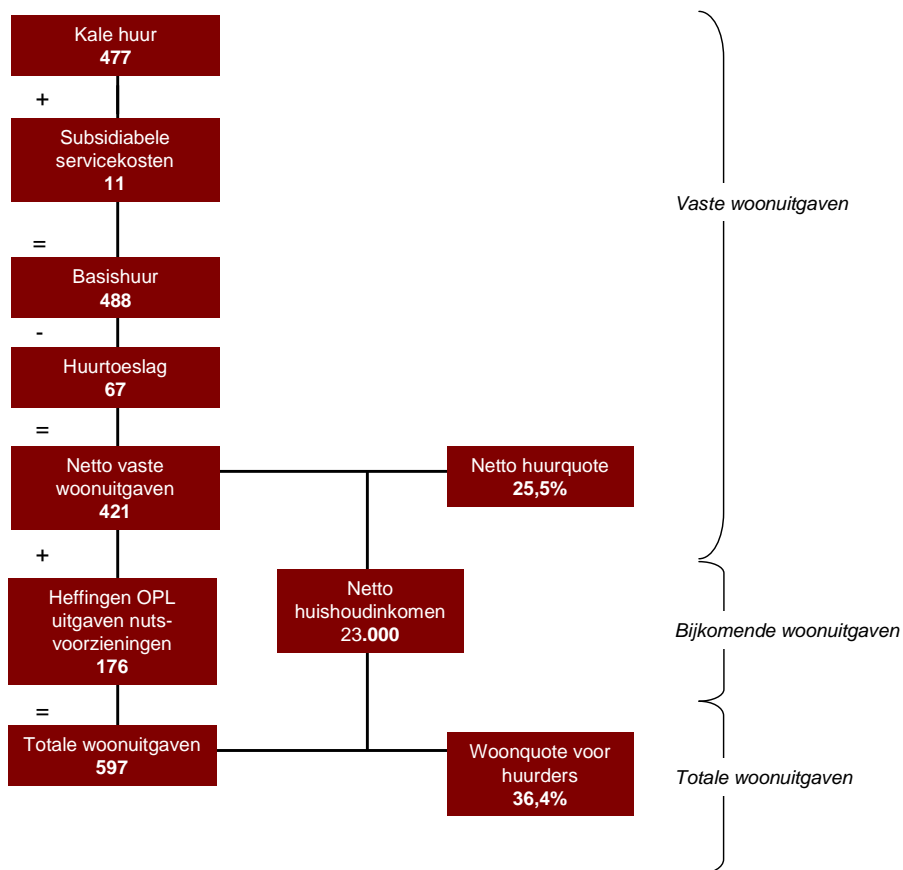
Kale huur
477

+

Subsidiabele servicekosten
11

=

Basishuur
488

-

Huurtoeslag
67

=

Netto vaste woonuitgaven
421

Netto huurquote
25,5%

+

Heffingen OPL uitgaven nutsvoorzieningen
176

Netto huishoudinkomen
23.000

=

Totale woonuitgaven
597

Woonquote voor huurders
36,4%

Vaste woonuitgaven

Bijkomende woonuitgaven

Totale woonuitgaven